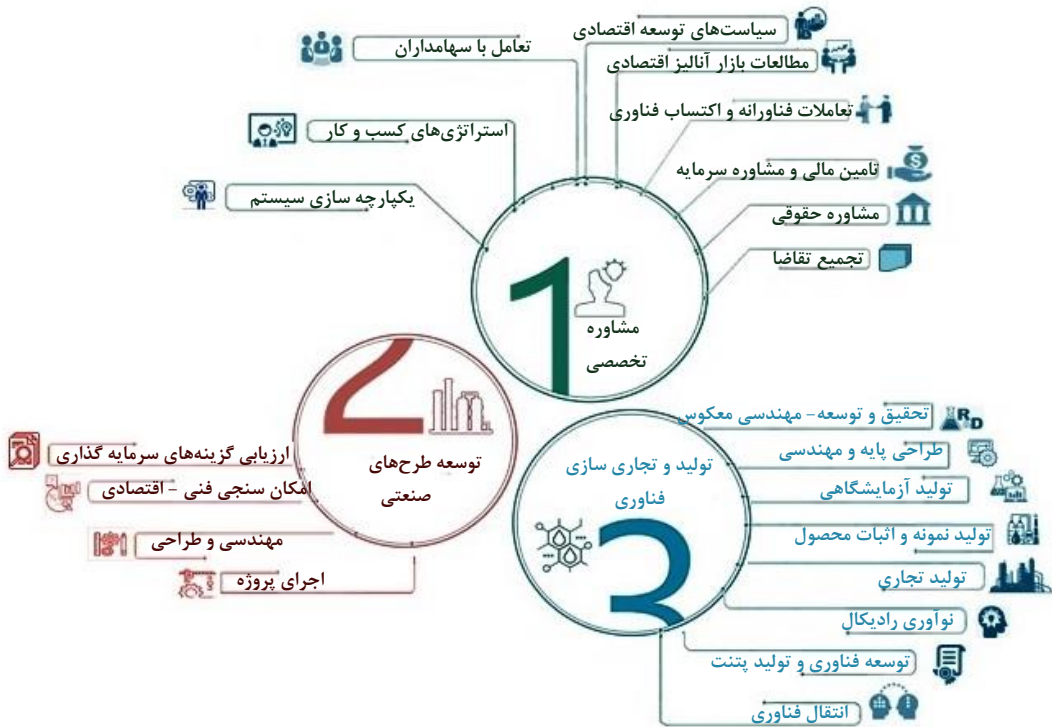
سیاست‌های توسعه اقتصادی
تعامل با سهامداران
مطالعات بازار آنالیز اقتصادی
تعاملات فناورانه و اکتساب فناوری
استراتژی‌های کسب و کار
تامین مالی و مشاوره سرمایه
یکپارچه سازی سیستم
مشاوره حقوقی
تجمیع تقاضا
1
مشاوره
تخصصی
2
توسعه طرح‌های
صنعتی
ارزیابی گزینه‌های سرمایه گذاری
امکان سنجی فنی - اقتصادی
مهندسی و طراحی
اجرای پروژه
تحقیق و توسعه- مهندسی معکوس
$R_D$
طراحی پایه و مهندسی
تولید و تجاری سازی
فناوری
تولید آزمایشگاهی
تولید نمونه و اثبات محصول
3
تولید تجاری
نوآوری رادیکال
توسعه فناوری و تولید پتنت
انتقال فناوری